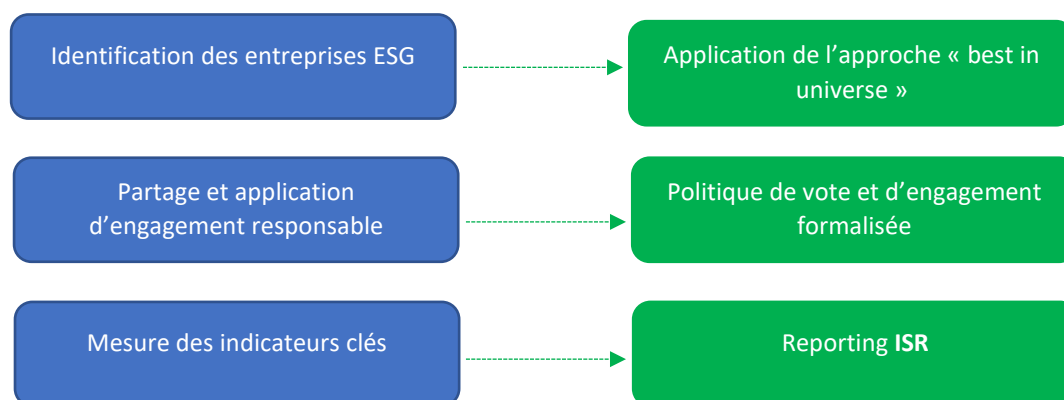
Identification des entreprises ESG

Application de l’approche « best in universe »

Partage et application d’engagement responsable

Politique de vote et d’engagement formalisée

Mesure des indicateurs clés

Reporting ISR